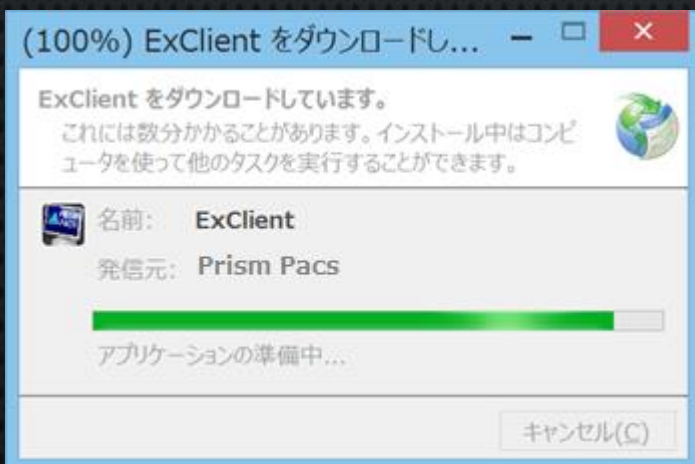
(100%) ExClient をダウンロードし...

ExClient をダウンロードしています。

これには数分かかることがあります。インストール中はコンピュータを使って他のタスクを実行することができます。

名前: ExClient

発信元: Prism Pacs

アプリケーションの準備中...

キャンセル(C)